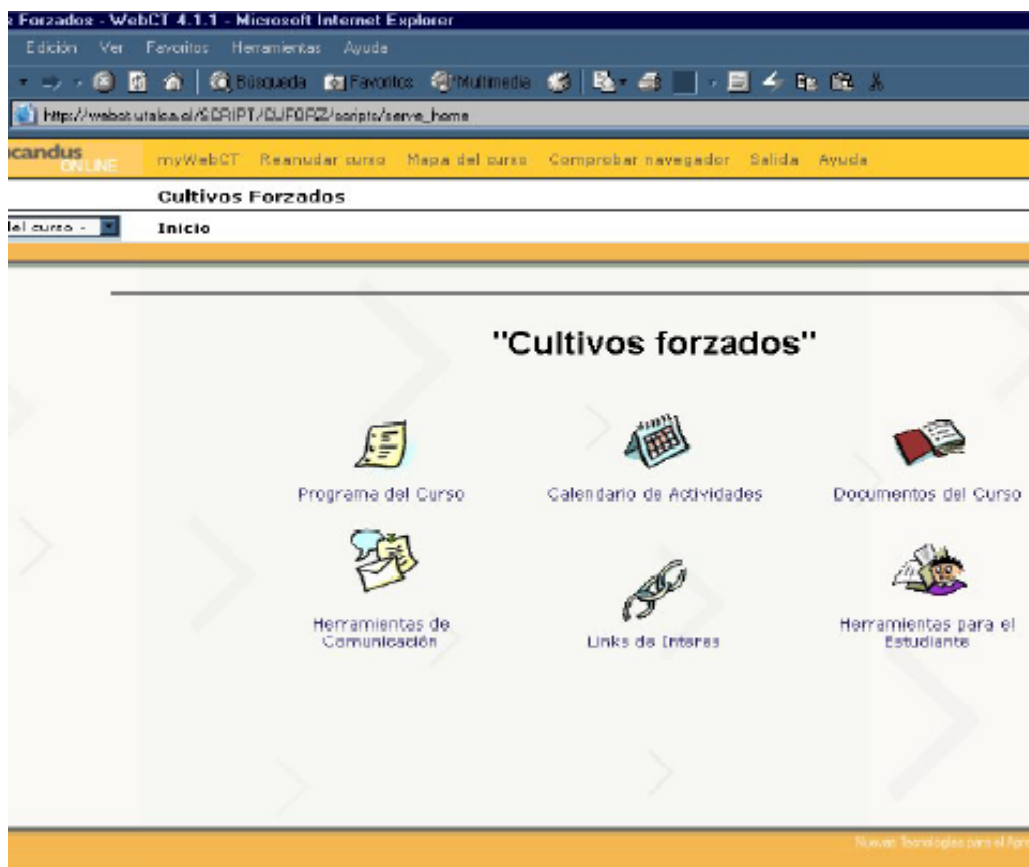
: Forzados - WebCT 4.1.1 - Microsoft Internet Explorer

Edición Ver Favoritos Herramientas Ayuda

Búsqueda Favoritos Multimedia

http://webct.utalca.cl/SCRIPT/CUFORZ/scripts/serve_home

icandus ONLINE

myWebCT Reanudar curso Mapa del curso Comprobar navegador Salida Ayuda

Cultivos Forzados

lel curso -

Inicio

"Cultivos forzados"

Programa del Curso

Calendario de Actividades

Documentos del Curso

Herramientas de Comunicación

Links de Interes

Herramientas para el Estudiante

Nuevas Tecnologías para el Ap